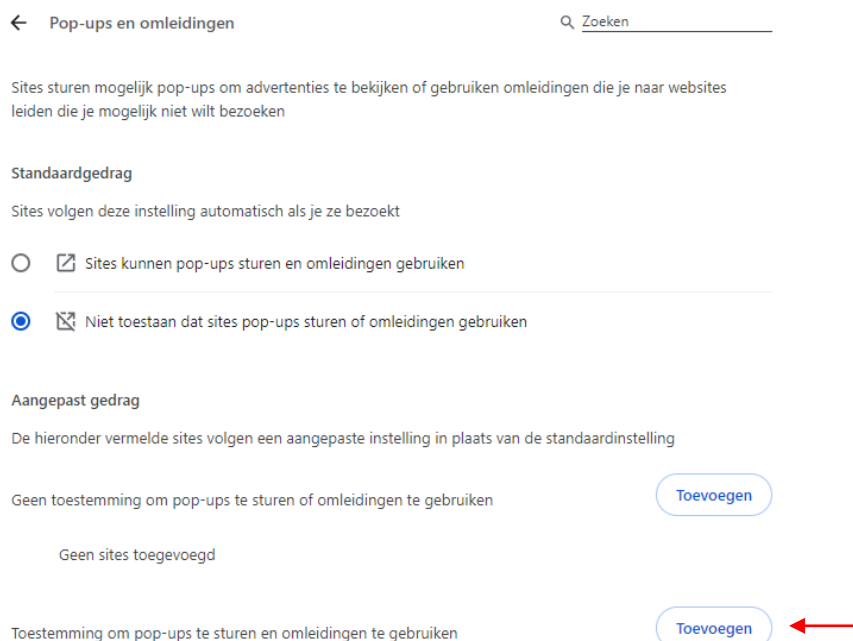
Pop-ups en omleidingen

Zoeken

Sites sturen mogelijk pop-ups om advertenties te bekijken of gebruiken omleidingen die je naar websites leiden die je mogelijk niet wilt bezoeken

Standaardgedrag

Sites volgen deze instelling automatisch als je ze bezoekt

Sites kunnen pop-ups sturen en omleidingen gebruiken

Niet toestaan dat sites pop-ups sturen of omleidingen gebruiken

Aangepast gedrag

De hieronder vermelde sites volgen een aangepaste instelling in plaats van de standaardinstelling

Geen toestemming om pop-ups te sturen of omleidingen te gebruiken

Toevoegen

Geen sites toegevoegd

Toestemming om pop-ups te sturen en omleidingen te gebruiken

Toevoegen